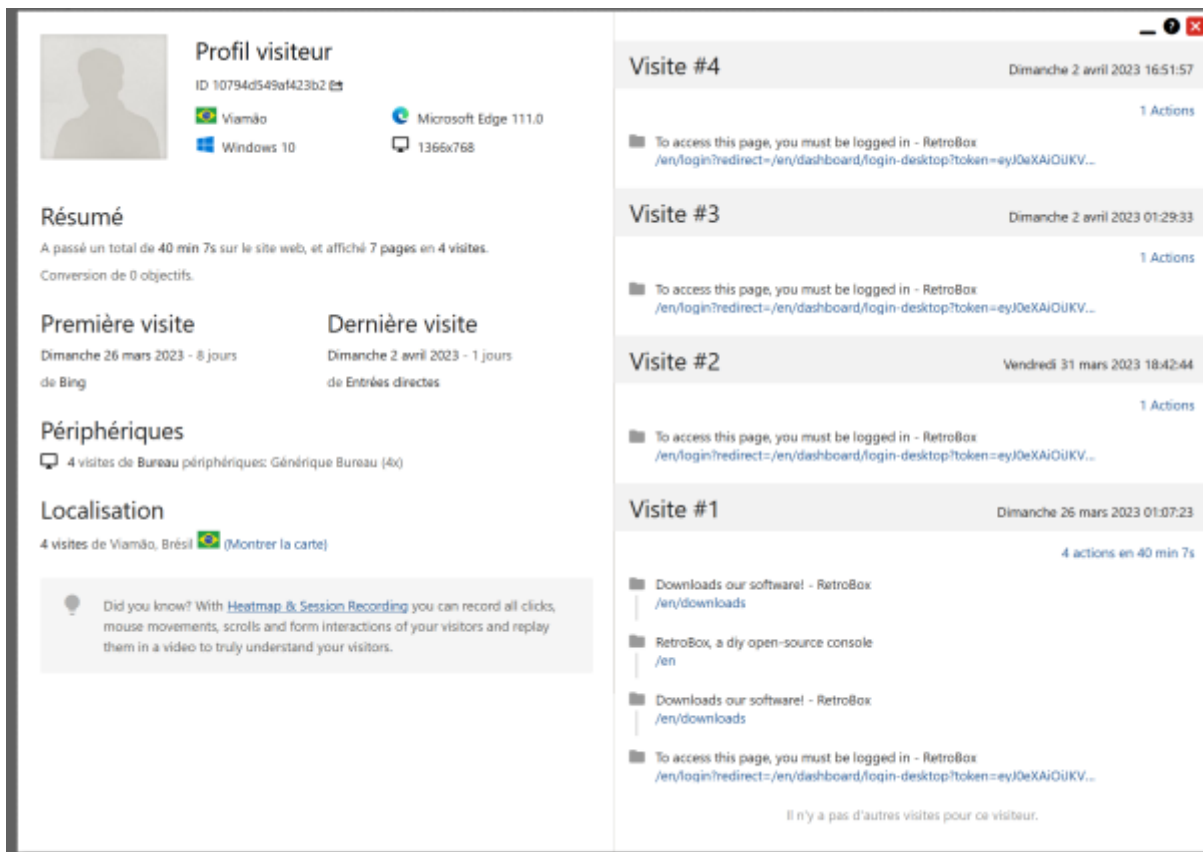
Profil visiteur
ID 10794d549af423b2

Viamão
Microsoft Edge 111.0
Windows 10
1366x768

Résumé
A passé un total de 40 min 7s sur le site web, et affiché 7 pages en 4 visites.
Conversion de 0 objectifs.

Première visite
Dimanche 26 mars 2023 - 8 jours
de Bing

Dernière visite
Dimanche 2 avril 2023 - 1 jours
de Entrées directes

Périphériques
4 visites de Bureau périphériques: Générique Bureau (4x)

Localisation
4 visites de Viamão, Brésil (Montrer la carte)

Did you know? With Heatmap & Session Recording you can record all clicks, mouse movements, scrolls and form interactions of your visitors and replay them in a video to truly understand your visitors.

Visite #4
Dimanche 2 avril 2023 16:51:57
1 Actions
To access this page, you must be logged in - RetroBox
/en/login?redirect=/en/dashboard/login-desktop?token=eyJ0eXAiOiJKV...

Visite #3
Dimanche 2 avril 2023 01:29:33
1 Actions
To access this page, you must be logged in - RetroBox
/en/login?redirect=/en/dashboard/login-desktop?token=eyJ0eXAiOiJKV...

Visite #2
Vendredi 31 mars 2023 18:42:44
1 Actions
To access this page, you must be logged in - RetroBox
/en/login?redirect=/en/dashboard/login-desktop?token=eyJ0eXAiOiJKV...

Visite #1
Dimanche 26 mars 2023 01:07:23
4 actions en 40 min 7s
Downloads our software! - RetroBox
/en/downloads
RetroBox, a diy open-source console
/en
Downloads our software! - RetroBox
/en/downloads
To access this page, you must be logged in - RetroBox
/en/login?redirect=/en/dashboard/login-desktop?token=eyJ0eXAiOiJKV...

Il n'y a pas d'autres visites pour ce visiteur.